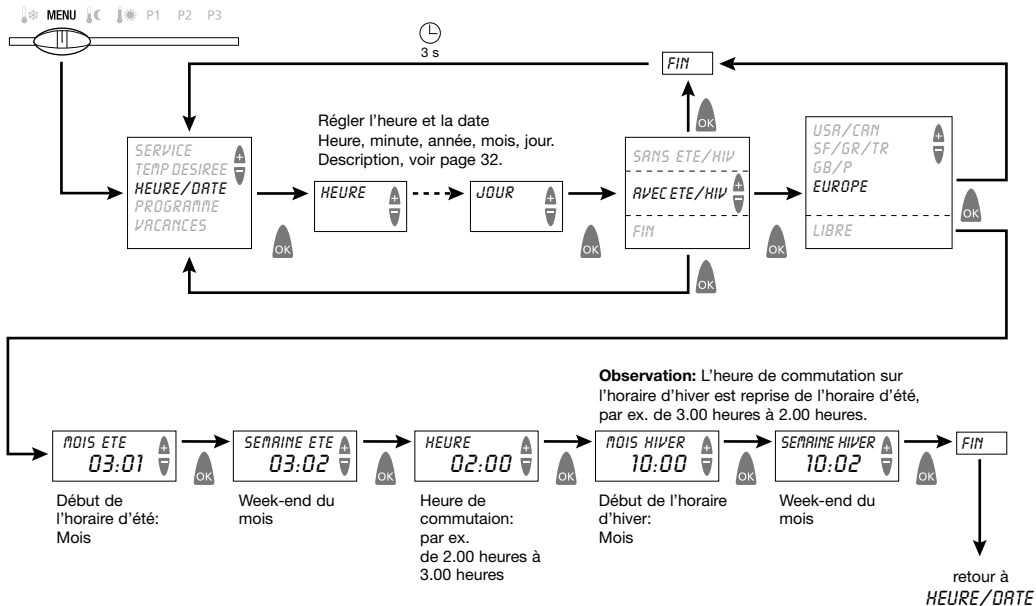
MENU P1 P2 P3

3 s

FIN

Régler l'heure et la date
Heure, minute, année, mois, jour.
Description, voir page 32.

SERVICE
TEMP DESIREE
HEURE/DATE
PROGRAMME
VACANCES

+
−

OK

HEURE

JOUR

SANS ETE/HIV
AVEC ETE/HIV
FIN

USA/CAN
SF/GR/TR
GB/P
EUROPE
LIBRE

MOIS ETE 03:01

SEMAINE ETE 03:02

HEURE 02:00

MOIS HIVER 10:00

SEMAINE HIVER 10:02

FIN

Début de l'horaire d'été: Mois

Week-end du mois

Heure de commutaion: par ex. de 2.00 heures à 3.00 heures

**Observation:** L'heure de commutation sur l'horaire d'hiver est reprise de l'horaire d'été, par ex. de 3.00 heures à 2.00 heures.

Début de l'horaire d'hiver: Mois

Week-end du mois

retour à HEURE/DATE